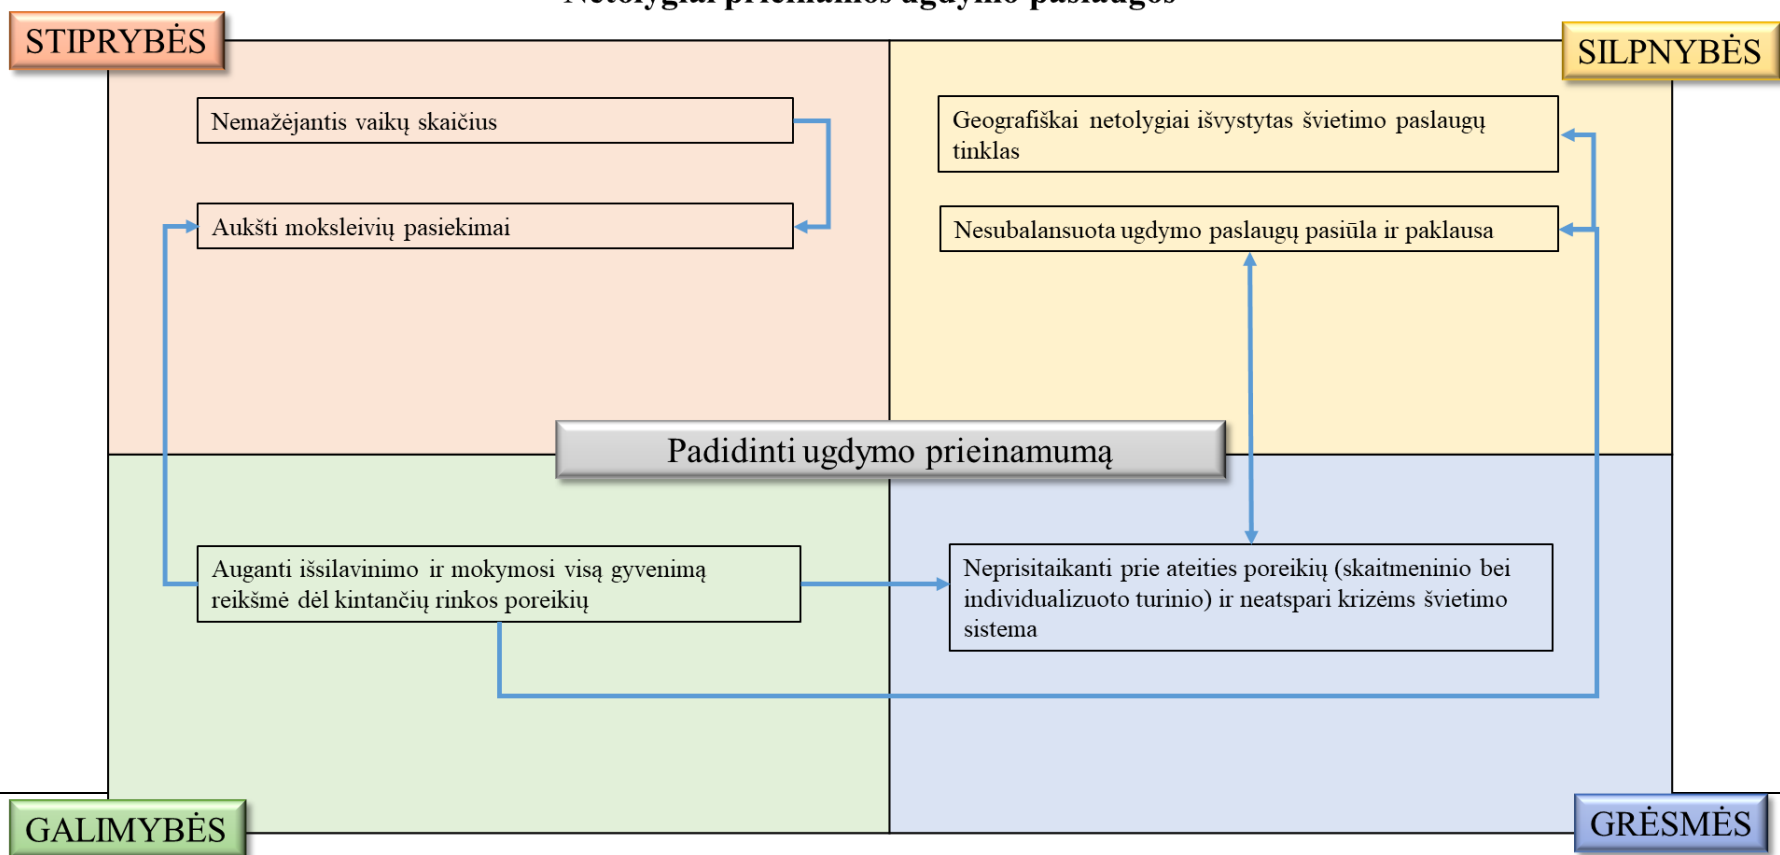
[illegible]

STIPRYBĖS

SILPNYBĖS

Nemažėjantis vaikų skaičius

Aukšti moksleivių pasiekimai

Geografiškai netolygiai išvystytas švietimo paslaugų tinklas

Nesubalansuota ugdymo paslaugų pasiūla ir paklausa

Padidinti ugdymo prieinamumą

Auganti išsilavinimo ir mokymosi visą gyvenimą reikšmė dėl kintančių rinkos poreikių

Neprisitaikanti prie ateities poreikių (skaitmeninio bei individualizuoto turinio) ir neatspari krizėms švietimo sistema

GALIMYBĖS

GRĖSMĖS